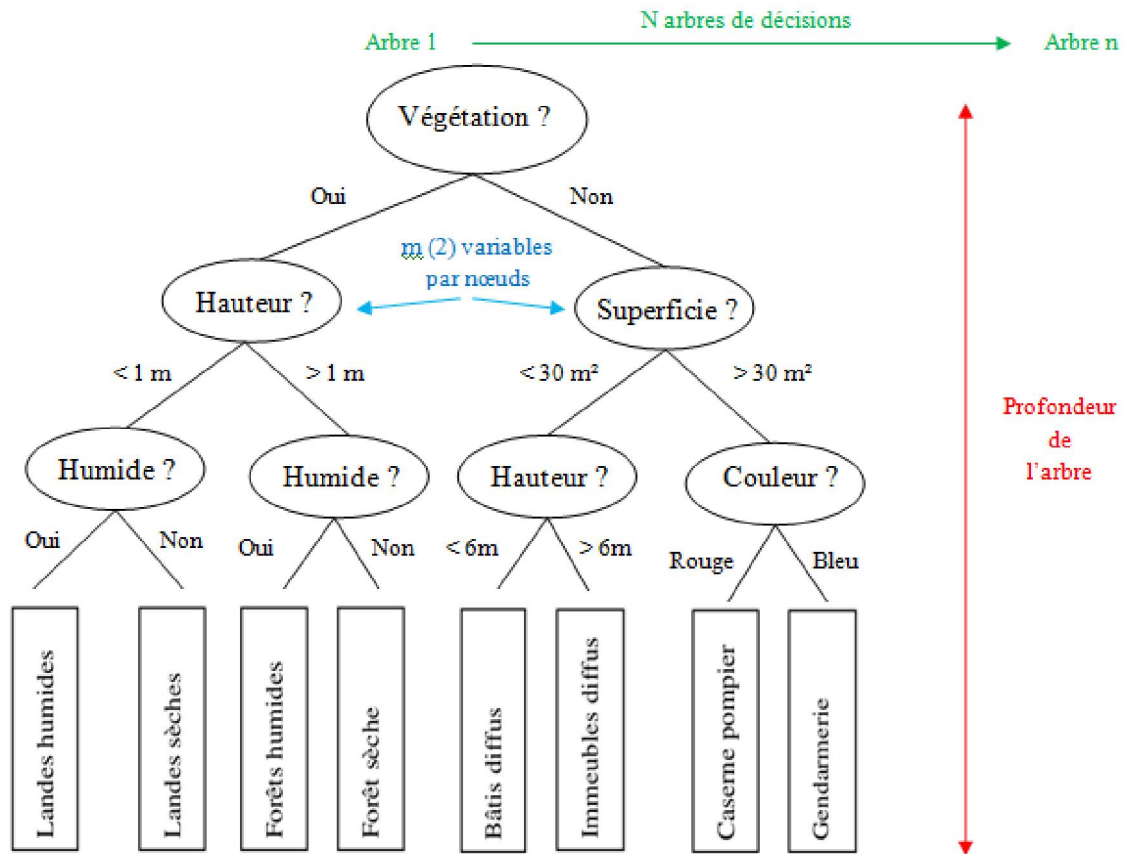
N arbres de décisions
Arbre 1
Arbre n

Végétation ?
Oui
Non
m (2) variables par nœuds
Hauteur ?
Superficie ?
< 1 m
> 1 m
< 30 m²
> 30 m²
Profondeur de l'arbre
Humide ?
Humide ?
Hauteur ?
Couleur ?
Oui
Non
Oui
Non
< 6m
> 6m
Rouge
Bleu
Landes humides
Landes sèches
Forêts humides
Forêt sèche
Bâtis diffus
Immeubles diffus
Caserne pompier
Gendarmerie